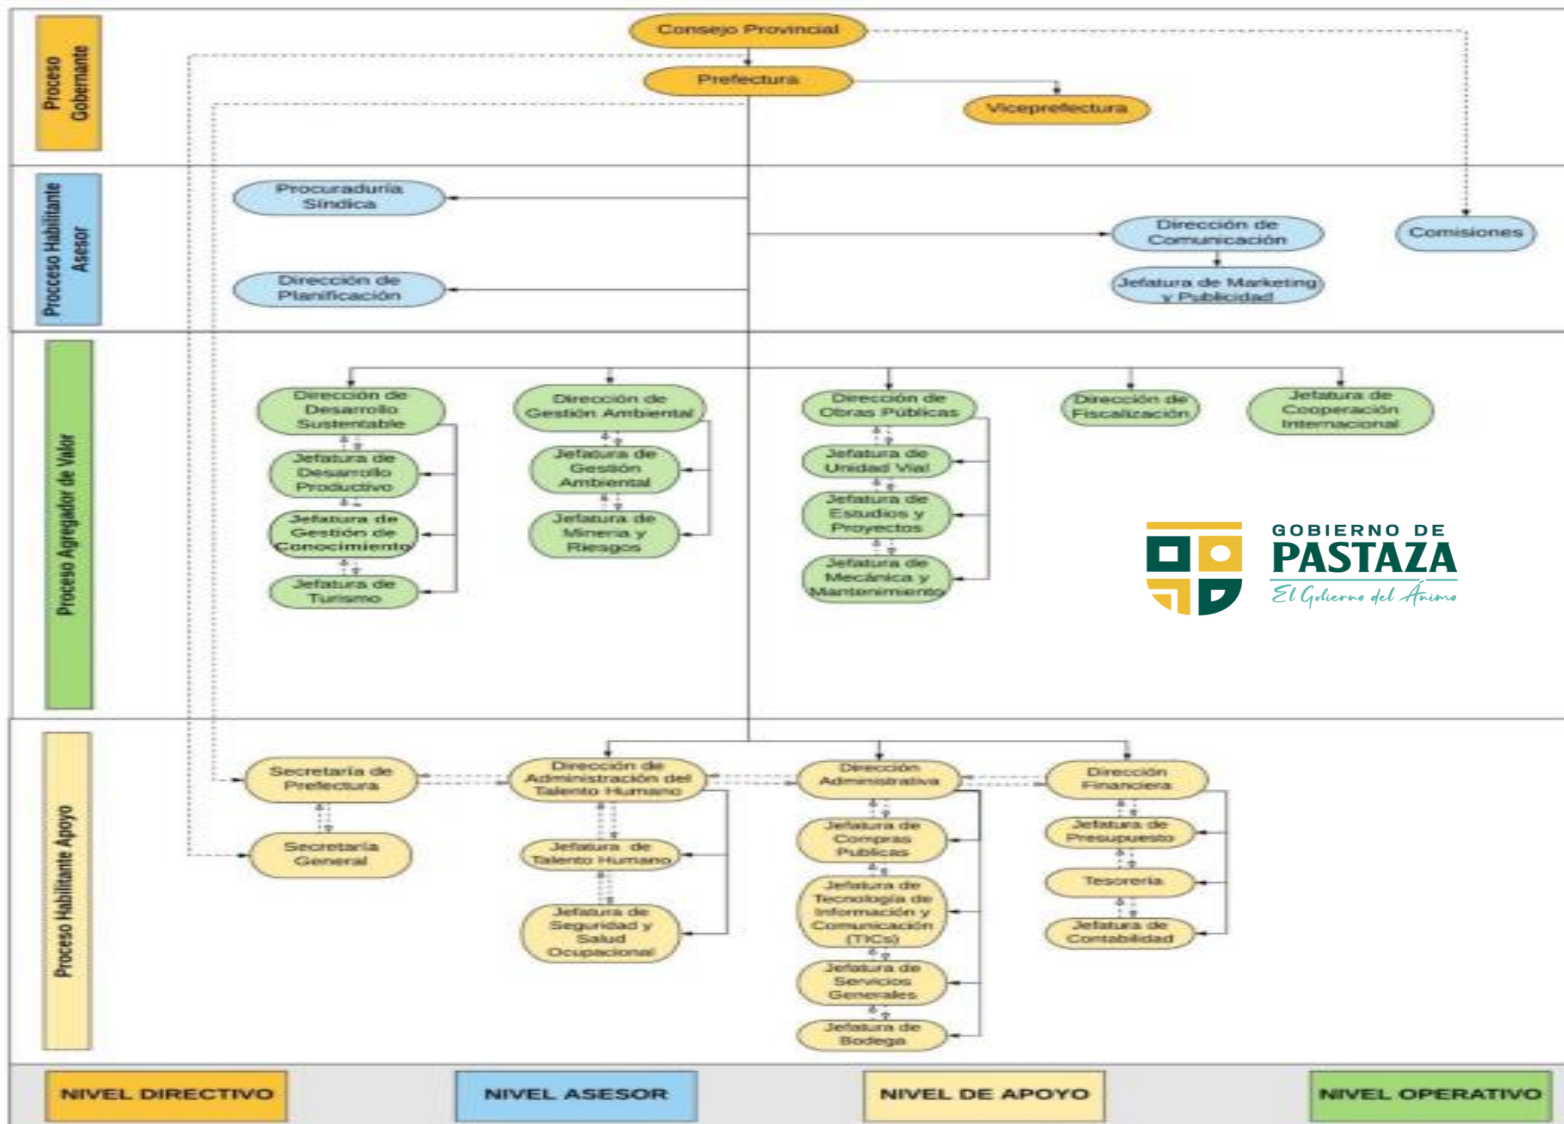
Proceso Gobernante

Consejo Provincial

Prefectura

Viceprefectura

Proceso Habilitante Asesor

Procuraduría Síndica

Dirección de Planificación

Dirección de Comunicación

Jefatura de Marketing y Publicidad

Comisiones

Proceso Agregador de Valor

Dirección de Desarrollo Sustentable

Jefatura de Desarrollo Productivo

Jefatura de Gestión de Conocimiento

Jefatura de Turismo

Dirección de Gestión Ambiental

Jefatura de Gestión Ambiental

Jefatura de Minería y Riesgos

Dirección de Obras Públicas

Jefatura de Unidad Vial

Jefatura de Estudios y Proyectos

Jefatura de Mecánica y Mantenimiento

Dirección de Fiscalización

Jefatura de Cooperación Internacional

GOBIERNO DE PASTAZA
El Gobierno del Ánimo

Proceso Habilitante Apoyo

Secretaría de Prefectura

Secretaría General

Dirección de Administración del Talento Humano

Jefatura de Talento Humano

Jefatura de Seguridad y Salud Ocupacional

Dirección Administrativa

Jefatura de Compras Publicas

Jefatura de Tecnología de Información y Comunicación (TICs)

Jefatura de Servicios Generales

Jefatura de Bodega

Dirección Financiera

Jefatura de Presupuesto

Tesorería

Jefatura de Contabilidad

NIVEL DIRECTIVO

NIVEL ASESOR

NIVEL DE APOYO

NIVEL OPERATIVO